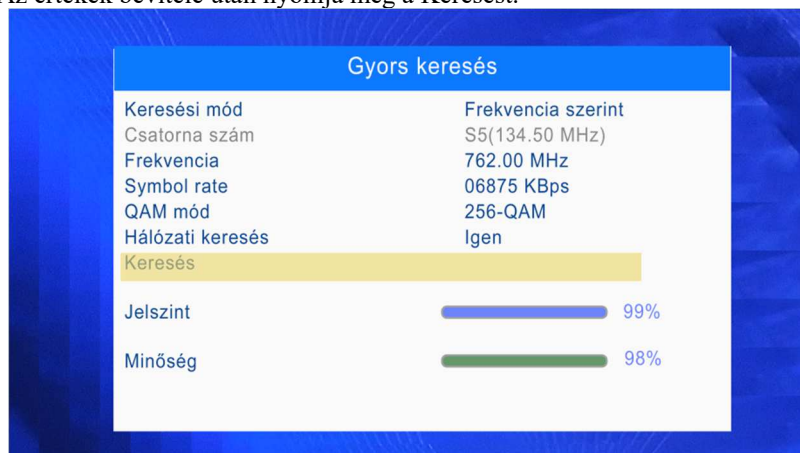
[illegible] értékek bevitele után nyomja meg a Keresést.

Gyors keresés

| | |
|---|---|
| Keresési mód | Frekvencia szerint |
| Csatorna szám | S5(134.50 MHz) |
| Frekvencia | 762.00 MHz |
| Symbol rate | 06875 KBps |
| QAM mód | 256-QAM |
| Hálózati keresés | Igen |

Keresés

Jelszint 99%

Minőség 98%